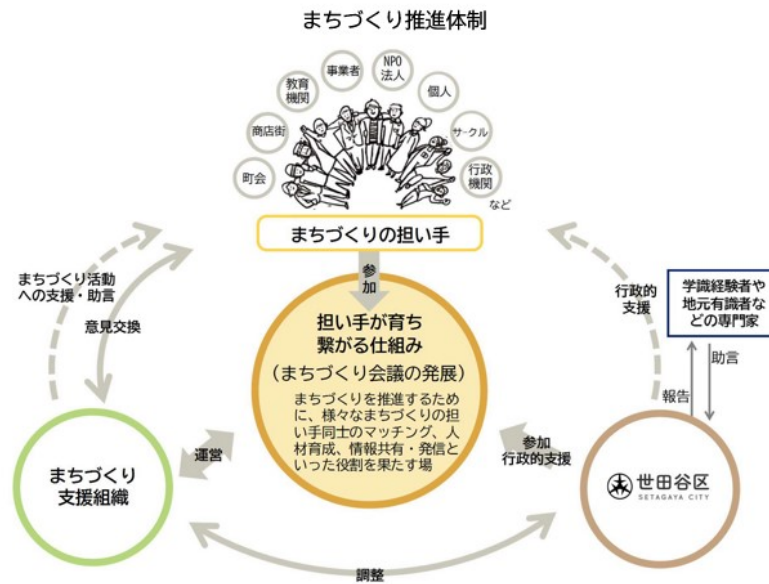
まちづくり推進体制

町会

商店街

教育機関

事業者

NPO法人

個人

サークル

行政機関

など

まちづくりの担い手

参加

担い手が育ち繋がる仕組み
（まちづくり会議の発展）

まちづくりを推進するために、様々なまちづくりの担い手同士のマッチング、人材育成、情報共有・発信といった役割を果たす場

まちづくり活動への支援・助言

意見交換

行政的支援

学識経験者や地元有識者などの専門家

報告

助言

運営

参加
行政的支援

まちづくり支援組織

世田谷区
SETAGAYA CITY

調整